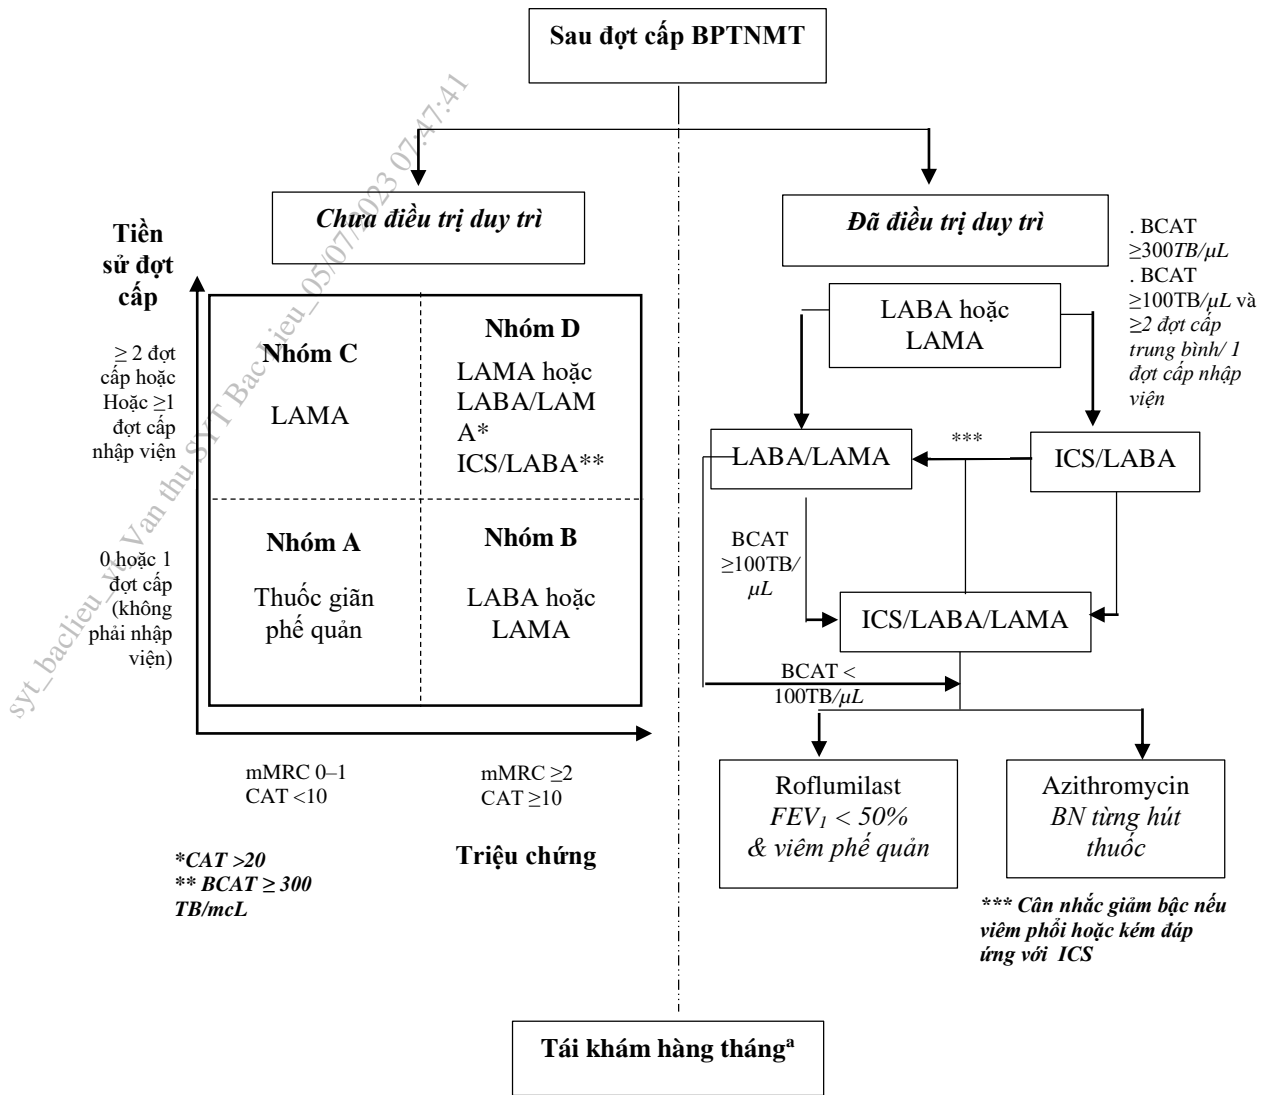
Sau đợt cấp BPTNMT

Chưa điều trị duy trì

Đã điều trị duy trì

. BCAT ≥300TB/μL
. BCAT ≥100TB/μL và ≥2 đợt cấp trung bình/ 1 đợt cấp nhập viện

Tiền sử đợt cấp

≥ 2 đợt cấp hoặc Hoặc ≥1 đợt cấp nhập viện

0 hoặc 1 đợt cấp (không phải nhập viện)

Nhóm C
LAMA

Nhóm D
LAMA hoặc LABA/LAMA*
ICS/LABA**

Nhóm A
Thuốc giãn phế quản

Nhóm B
LABA hoặc LAMA

mMRC 0–1
CAT <10

mMRC ≥2
CAT ≥10

Triệu chứng

*CAT >20
** BCAT ≥ 300 TB/mcL

LABA hoặc LAMA

LABA/LAMA

***

ICS/LABA

BCAT ≥100TB/μL

ICS/LABA/LAMA

BCAT < 100TB/μL

Roflumilast
$FEV_1$ < 50%
& viêm phế quản

Azithromycin
BN từng hút thuốc

*** Cân nhắc giảm bậc nếu viêm phổi hoặc kém đáp ứng với ICS

Tái khám hàng tháng$^a$

syt_baclieu_vt_Van thu SYT Bac lieu_05/07/2023 07:47:41